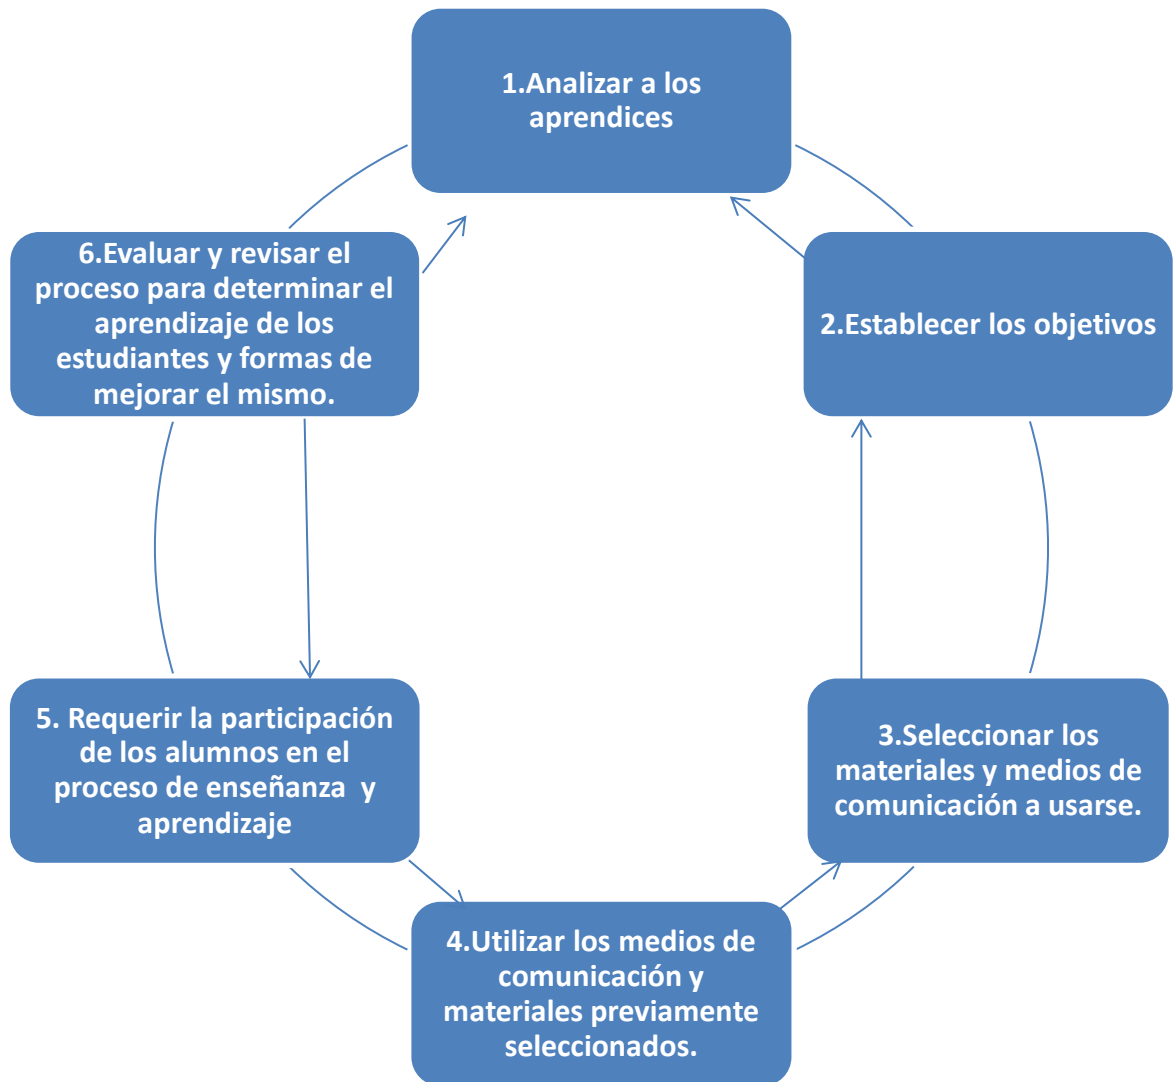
1.Analizar a los aprendices

2.Establecer los objetivos

3.Seleccionar los materiales y medios de comunicación a usarse.

4.Utilizar los medios de comunicación y materiales previamente seleccionados.

5. Requerir la participación de los alumnos en el proceso de enseñanza y aprendizaje

6.Evaluar y revisar el proceso para determinar el aprendizaje de los estudiantes y formas de mejorar el mismo.